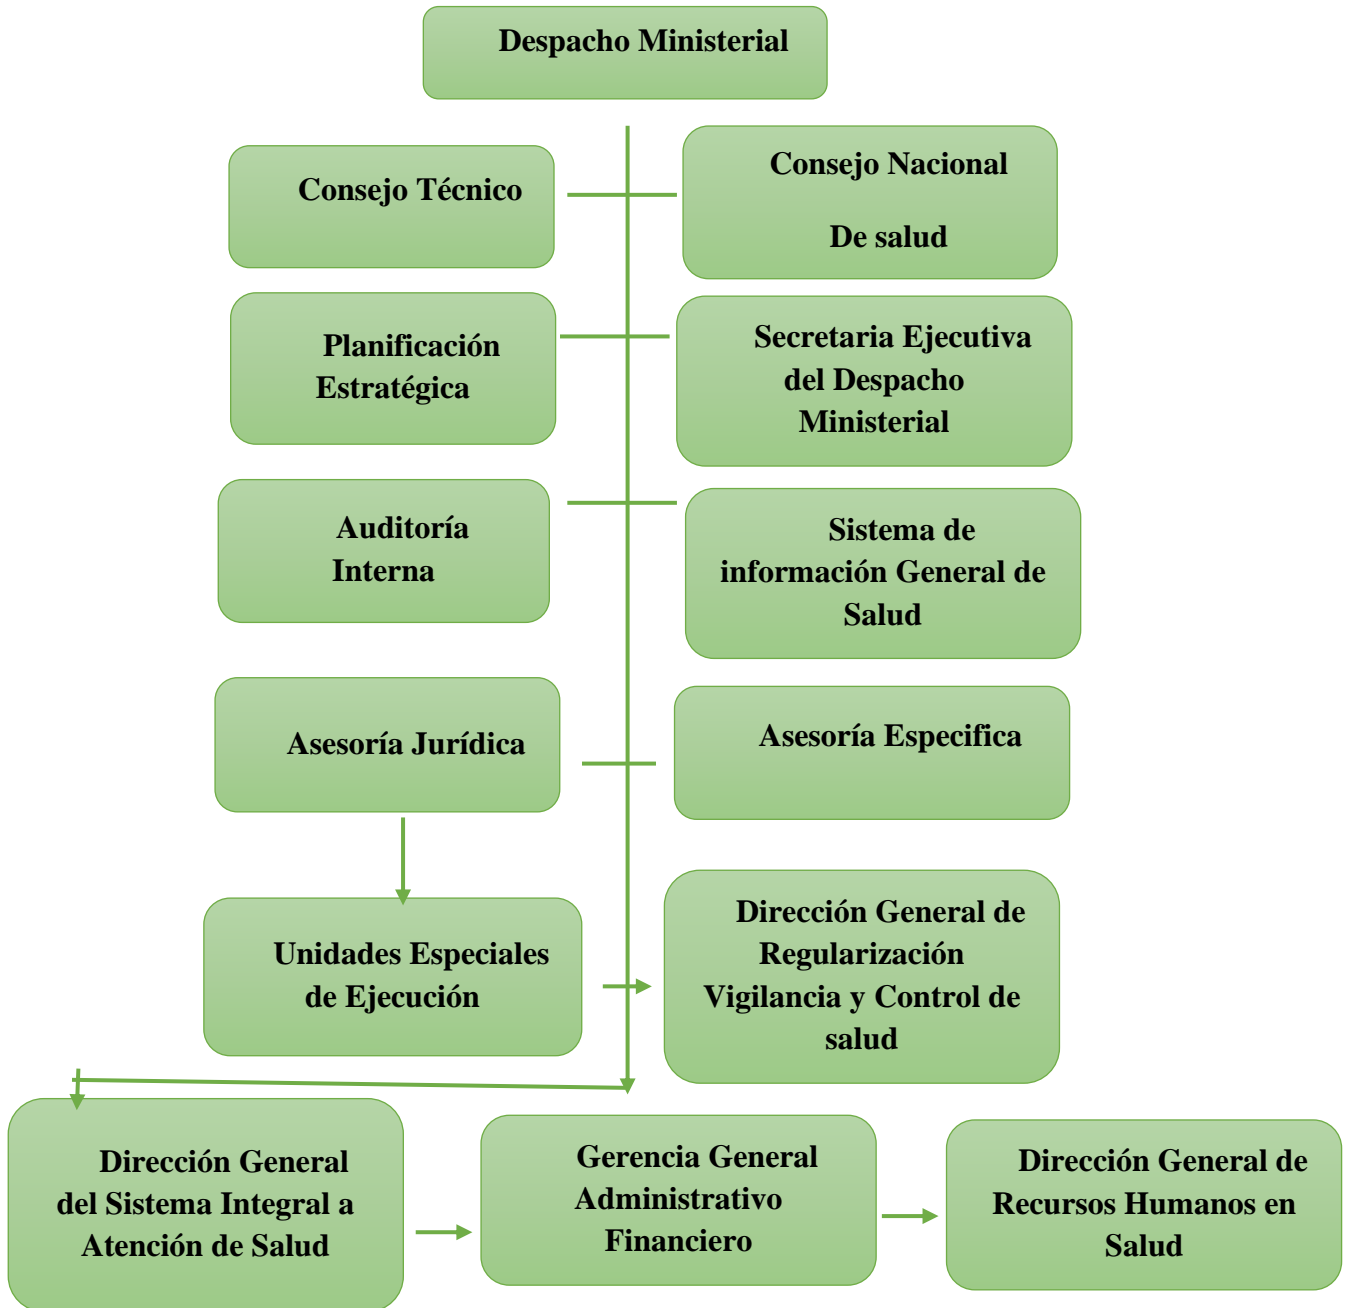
Despacho Ministerial

Consejo Técnico

Consejo Nacional

De salud

Planificación Estratégica

Secretaria Ejecutiva del Despacho Ministerial

Auditoría Interna

Sistema de información General de Salud

Asesoría Jurídica

Asesoría Especifica

Unidades Especiales de Ejecución

Dirección General de Regularización Vigilancia y Control de salud

Dirección General del Sistema Integral a Atención de Salud

Gerencia General Administrativo Financiero

Dirección General de Recursos Humanos en Salud